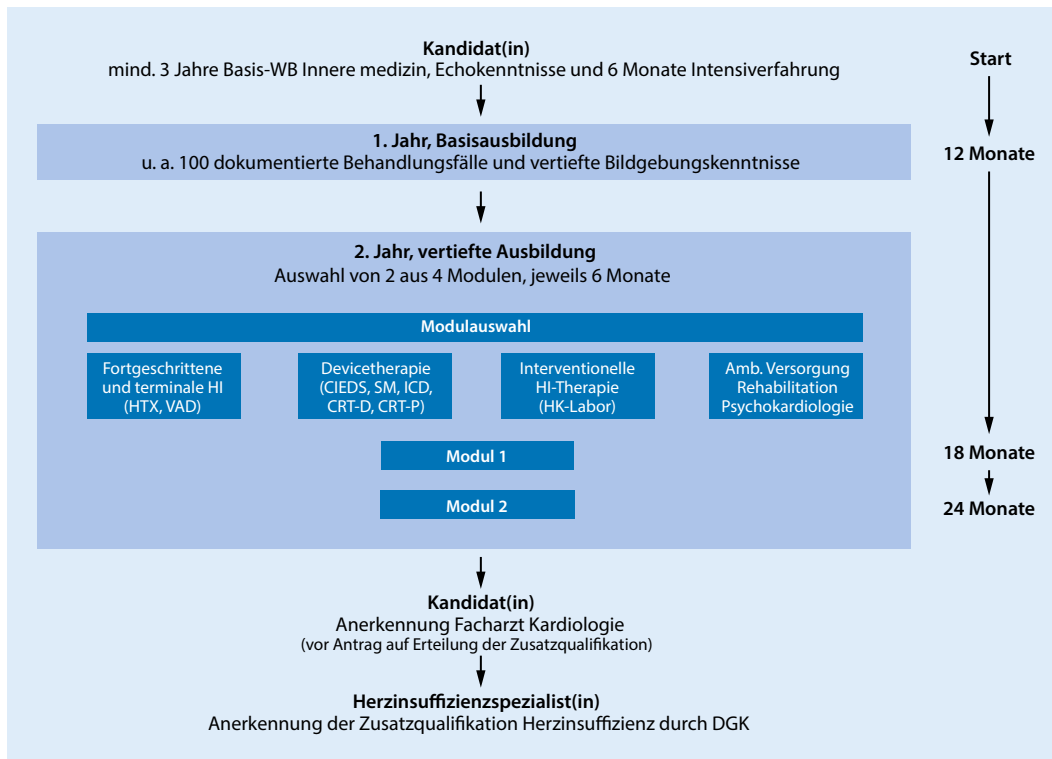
Kandidat(in)
mind. 3 Jahre Basis-WB Innere medizin, Echokenntnisse und 6 Monate Intensiverfahrung

Start

1. Jahr, Basisausbildung
u. a. 100 dokumentierte Behandlungsfälle und vertiefte Bildgebungskenntnisse

12 Monate

2. Jahr, vertiefte Ausbildung
Auswahl von 2 aus 4 Modulen, jeweils 6 Monate

Modulauswahl

Fortgeschrittene und terminale HI (HTX, VAD)

Devicetherapie (CIEDS, SM, ICD, CRT-D, CRT-P)

Interventionelle HI-Therapie (HK-Labor)

Amb. Versorgung Rehabilitation Psychokardiologie

Modul 1

18 Monate

Modul 2

24 Monate

Kandidat(in)
Anerkennung Facharzt Kardiologie
(vor Antrag auf Erteilung der Zusatzqualifikation)

Herzinsuffizienzspezialist(in)
Anerkennung der Zusatzqualifikation Herzinsuffizienz durch DGK